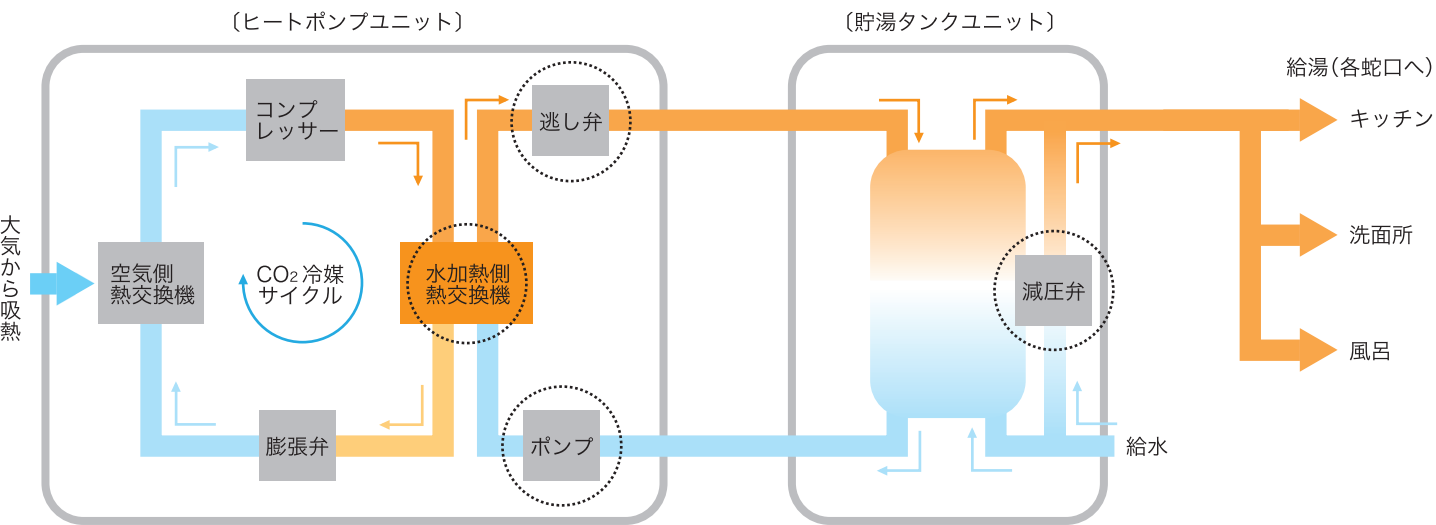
〔ヒートポンプユニット〕

〔貯湯タンクユニット〕

給湯(各蛇口へ)

キッチン

洗面所

風呂

給水

大気から吸熱

空気側熱交換機

コンプレッサー

$CO_2$ 冷媒サイクル

膨張弁

水加熱側熱交換機

逃し弁

ポンプ

減圧弁